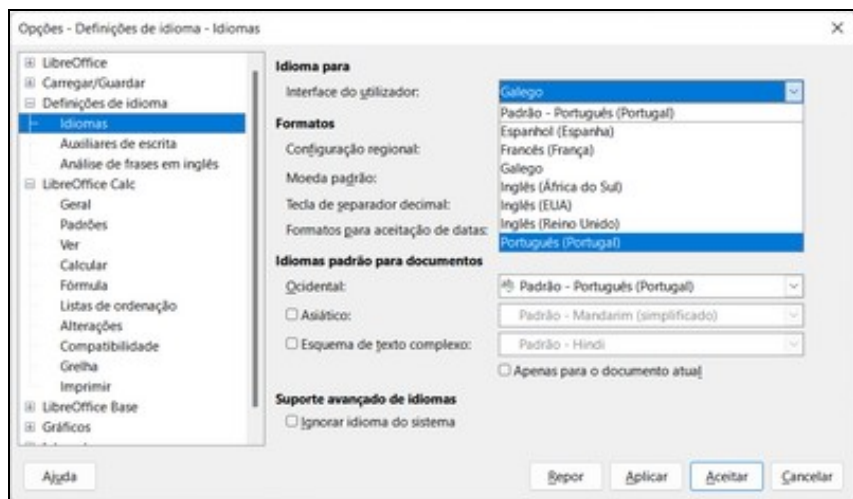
Opções - Definições de idioma - Idiomas

×

LibreOffice
Carregar/Guardar
Definições de idioma
Idiomas
Auxiliares de escrita
Análise de frases em inglês
LibreOffice Calc
Geral
Padrões
Ver
Calcular
Fórmula
Listas de ordenação
Alterações
Compatibilidade
Grelha
Imprimir
LibreOffice Base
Gráficos

Idioma para
Interface do utilizador:
Galego
Padrão - Português (Portugal)
Espanhol (Espanha)
Francês (França)
Galego
Inglês (África do Sul)
Inglês (EUA)
Inglês (Reino Unido)
Português (Portugal)

Formatos
Configuração regional:
Moeda padrão:
Tecla de separador decimal:
Formatos para aceitação de datas:

Idiomas padrão para documentos
Ocidental:
Padrão - Português (Portugal)
Asiático:
Padrão - Mandarim (simplificado)
Esquema de texto complexo:
Padrão - Hindi
Apenas para o documento atual

Suporte avançado de idiomas
Ignorar idioma do sistema

Ajuda
Repor
Aplicar
Aceitar
Cancelar